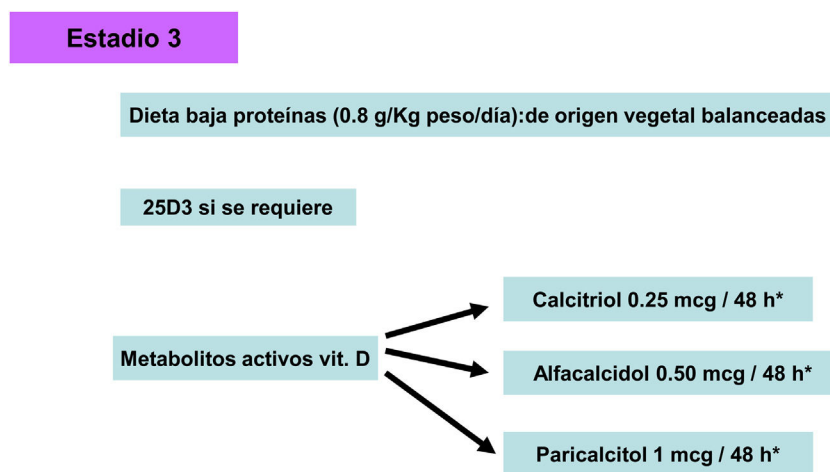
Estadio 3

Dieta baja proteínas (0.8 g/Kg peso/día):de origen vegetal balanceadas

25D3 si se requiere

Metabolitos activos vit. D

Calcitriol 0.25 mcg / 48 h*

Alfacalcidol 0.50 mcg / 48 h*

Paricalcitol 1 mcg / 48 h*